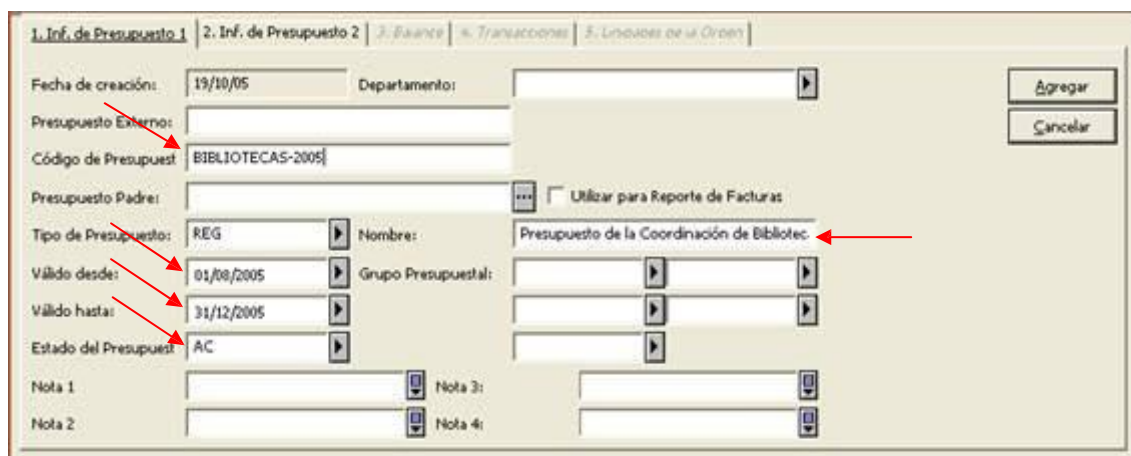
1. Inf. de Presupuesto 1 | 2. Inf. de Presupuesto 2 | 3. Balance | 4. Transacciones | 5. Lineales de la Orden

Fecha de creación: 19/10/05
Departamento:
Agregar
Cancelar
Presupuesto Externo:
Código de Presupuest BIBLIOTECAS-2005
Presupuesto Padre: ...
Utilizar para Reporte de Facturas
Tipo de Presupuesto: REG
Nombre: Presupuesto de la Coordinación de Bibliotec
Válido desde: 01/08/2005
Grupo Presupuestal:
Válido hasta: 31/12/2005
Estado del Presupuest AC
Nota 1
Nota 3:
Nota 2
Nota 4: